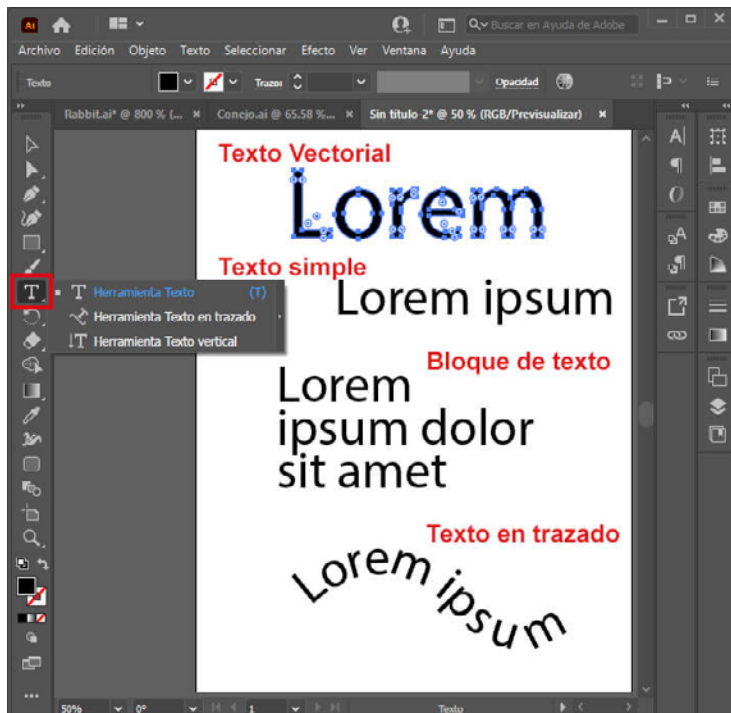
Ai
Buscar en Ayuda de Adobe
Archivo Edición Objeto Texto Seleccionar Efecto Ver Ventana Ayuda
Texto
Trazo:
Opacidad
Rabbit.ai* @ 800 % (...
Conejo.ai @ 65.58 %...
Sin título 2* @ 50 % (RGB/Previsualizar)
Texto Vectorial
Lorem
Texto simple
Herramienta Texto (T)
Herramienta Texto en trazado
Herramienta Texto vertical
Lorem ipsum
Bloque de texto
Lorem
ipsum dolor
sit amet
Texto en trazado
Lorem ipsum
50%
0°
1
Texto